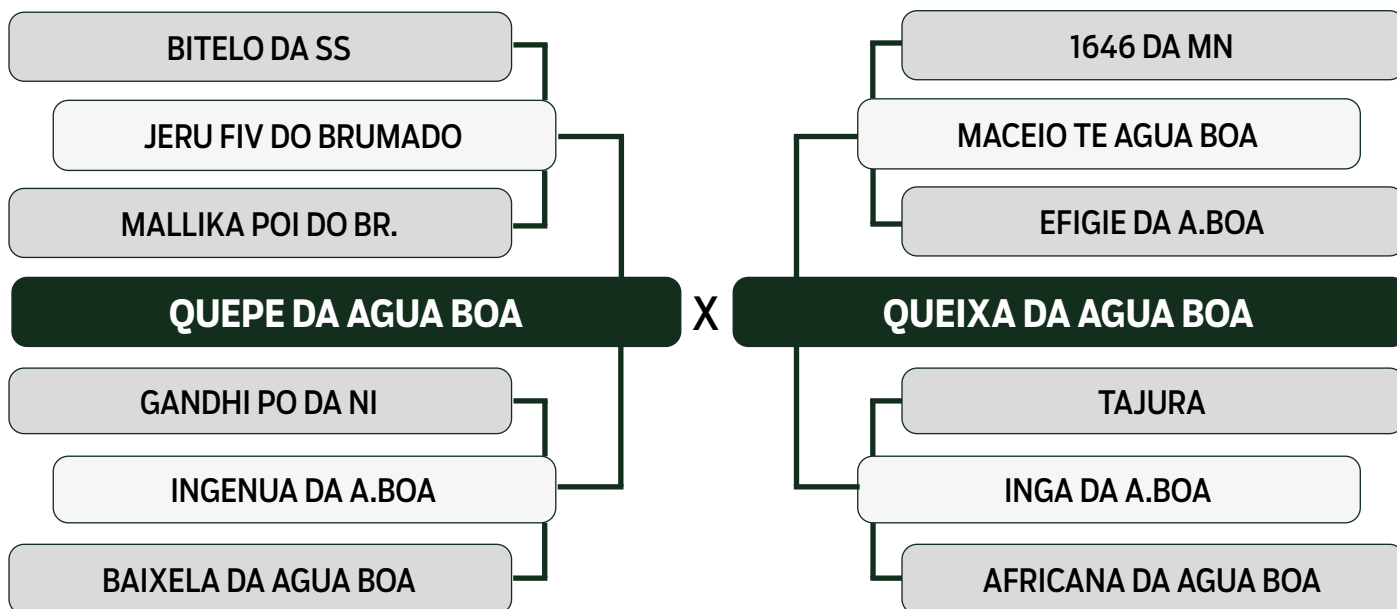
BITELO DA SS

JERU FIV DO BRUMADO

MALLIKA POI DO BR.

QUEPE DA AGUA BOA

GANDHI PO DA NI

INGENUA DA A.BOA

BAIXELA DA AGUA BOA

X

1646 DA MN

MACEIO TE AGUA BOA

EFIGIE DA A.BOA

QUEIXA DA AGUA BOA

TAJURA

INGA DA A.BOA

AFRICANA DA AGUA BOA